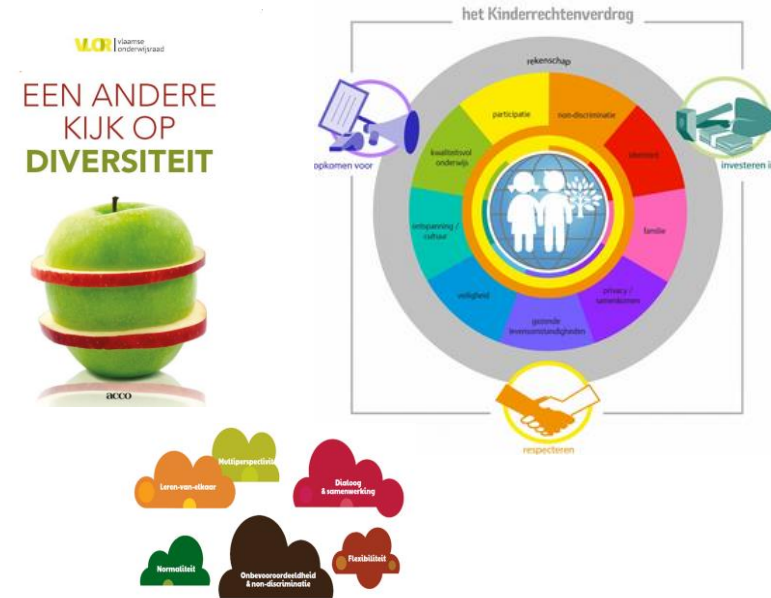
VLOR vlaamse onderwijsraad

EEN ANDERE KIJK OP DIVERSITEIT

acco

het Kinderrechtenverdrag

rekenschap

participatie

non-discriminatie

kwaliteitsvol onderwijs

identiteit

ontspanning / cultuur

familie

veiligheid

privacy / samenkomen

gezonde levensomstandigheden

opkomen voor

investeren in

respecteren

Multiperspectiviteit

Leren-van-elkaar

Dialoog & samenwerking

Normaliteit

Onbevooroordeeldheid & non-discriminatie

Flexibiliteit